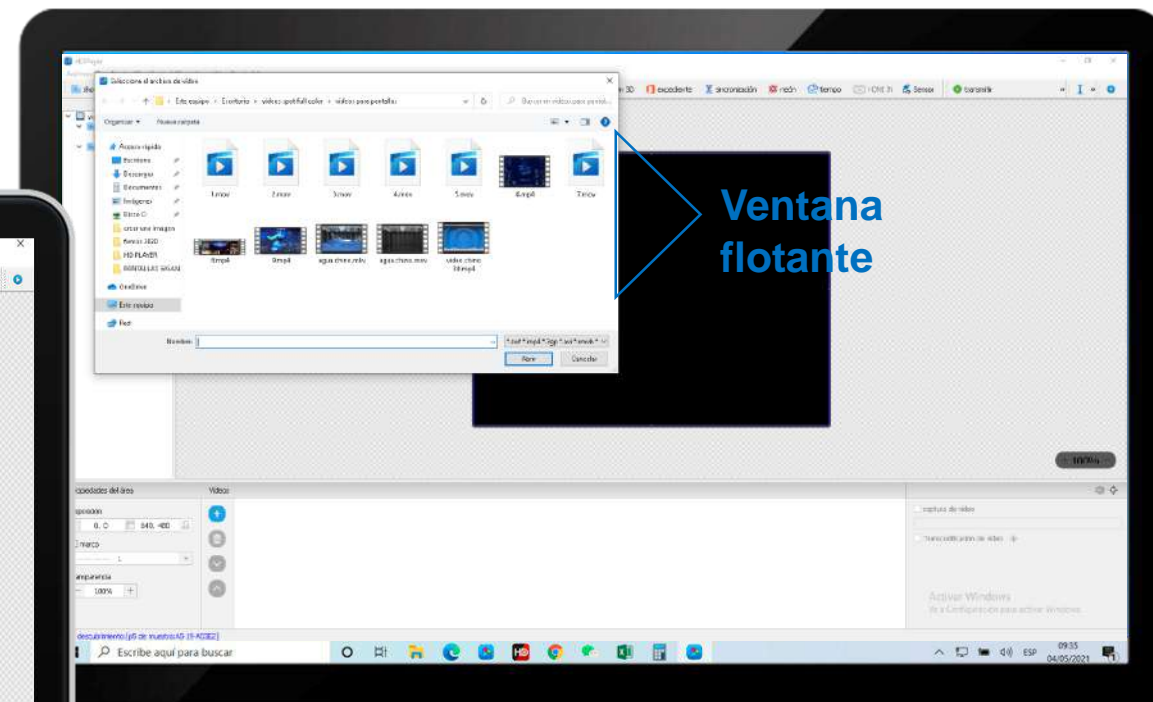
HDPlayer

Seleccione el archivo de video

Este equipo > Escritorio > videos spotfull color > videos para pantallas

Buscar en videos para pantalla

Organizar ▾ Nueva carpeta

Acceso rápido
Escritorio
Descargas
Documentos
Imágenes
Disco C:
crear una imagen
Anexos 2020
HD PLAYER
ANNELLIS EMUS

OneDrive
Este equipo
Red

1.mov
2.mov
3.mov
4.mov
5.mov
6.mp4
7.mov
8.mp4
9.mp4
agua.chino.mov
agua.chino.mov
video chino 3d.mp4

Nombre:
*.avi *.mp4 *.3gp *.avi *.mwb *
Abrir
Cancelar

3D excedente sincronización reloj tiempo Sensor barómetro

Ventana flotante

100%

Propiedades del área
Videos
posición
0, 0
640, 480
marco
1
transparencia
100%

captura de video
transcodificación de video

Activar Windows
Ve a Configuración para activar Windows.

descubrimiento (p5 de muestra A5 19-A0382)

Escribe aquí para buscar

ESP 09:35 04/05/2021